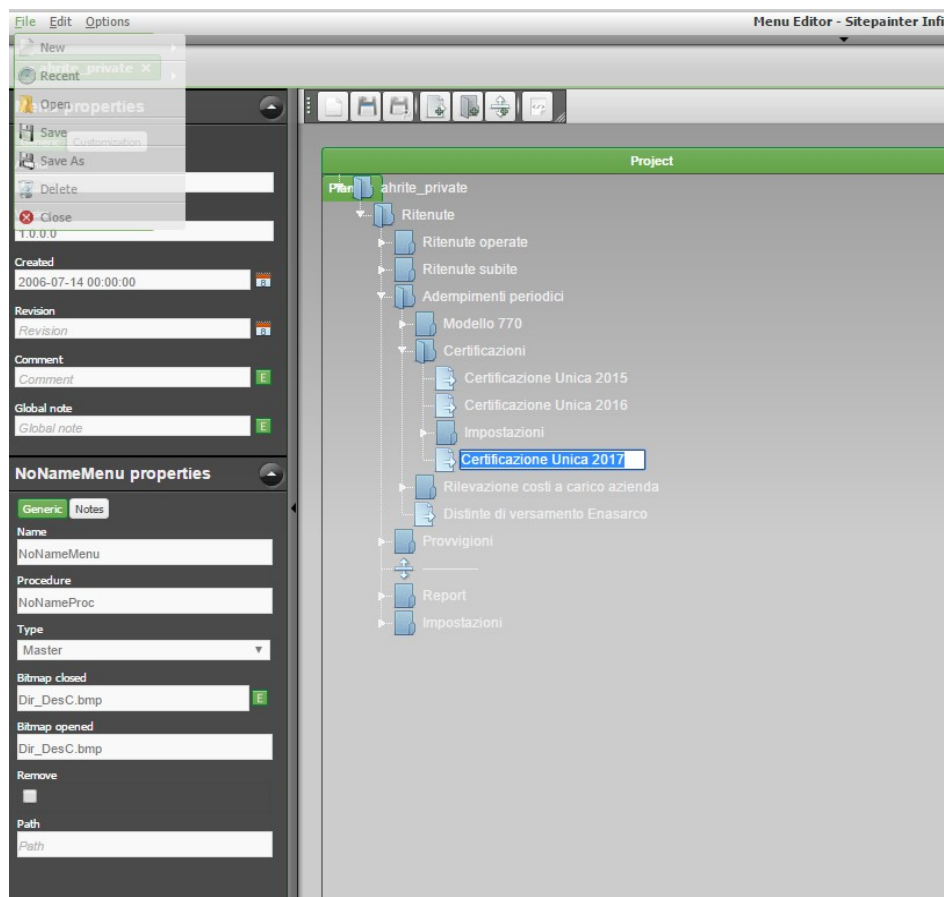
File Edit Options

Menu Editor - Sitepainter Infi

New
Recent
ahrite_private ×
Open
properties
Save
Customization
Save As
Delete
Close
1.0.0.0
Created
2006-07-14 00:00:00
Revision
Revision
Comment
Comment
E
Global note
Global note
E

NoNameMenu properties
Generic Notes
Name
NoNameMenu
Procedure
NoNameProc
Type
Master
Bitmap closed
Dir_DesC.bmp
E
Bitmap opened
Dir_DesC.bmp
Remove
Path
Path

Project
Plan ahrite_private
Ritenute
Ritenute operate
Ritenute subite
Adempimenti periodici
Modello 770
Certificazioni
Certificazione Unica 2015
Certificazione Unica 2016
Impostazioni
Certificazione Unica 2017
Rilevazione costi a carico azienda
Distinte di versamento Enasarco
Provvigioni
Report
Impostazioni